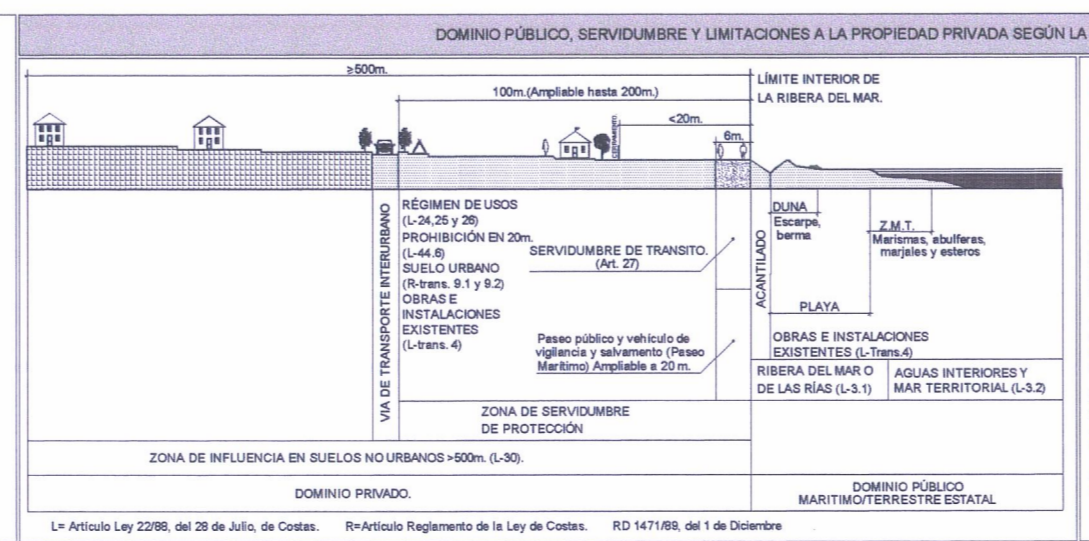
DOMINIO PÚBLICO, SERVIDUMBRE Y LIMITACIONES A LA PROPIEDAD PRIVADA SEGÚN LA

≥500m.

100m.(Ampliable hasta 200m.)

LÍMITE INTERIOR DE LA RIBERA DEL MAR.

<20m.

6m.

RÉGIMEN DE USOS (L-24,25 y 26)
PROHIBICIÓN EN 20m. (L-44.6)
SUELO URBANO (R-trans. 9.1 y 9.2)
OBRAS E INSTALACIONES EXISTENTES (L-trans. 4)

VIA DE TRANSPORTE INTERURBANO

SERVIDUMBRE DE TRANSITO. (Art. 27)

Paseo público y vehículo de vigilancia y salvamento (Paseo Marítimo) Ampliable a 20 m.

ACANTILADO

DUNA
Escarpe, berma

Z.M.T.
Marismas, albuferas, marjales y esteros

PLAYA

OBRAS E INSTALACIONES EXISTENTES (L-Trans.4)

RIBERA DEL MAR O DE LAS RÍAS (L-3.1)

AGUAS INTERIORES Y MAR TERRITORIAL (L-3.2)

ZONA DE SERVIDUMBRE DE PROTECCIÓN

ZONA DE INFLUENCIA EN SUELOS NO URBANOS >500m. (L-30).

DOMINIO PRIVADO.

DOMINIO PÚBLICO MARITIMO/TERRESTRE ESTATAL

L= Artículo Ley 22/88, del 28 de Julio, de Costas.   R=Artículo Reglamento de la Ley de Costas.   RD 1471/89, del 1 de Diciembre